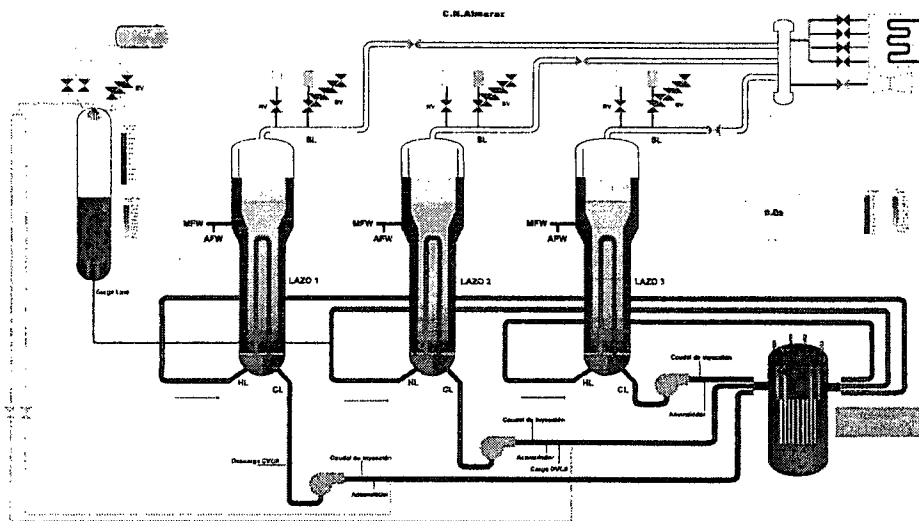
C.N.Almaraz

SV

SL

RV

SV

SL

RV

SV

SL

RV

SV

MFW

AFW

LAZO 1

MFW

AFW

LAZO 2

MFW

AFW

LAZO 3

HL

CL

HL

CL

HL

CL

Caudal de inyección

Acumulador

Caudal de inyección

Acumulador

Carga CVLS

Descarga CVCS

Caudal de inyección

Acumulador

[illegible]